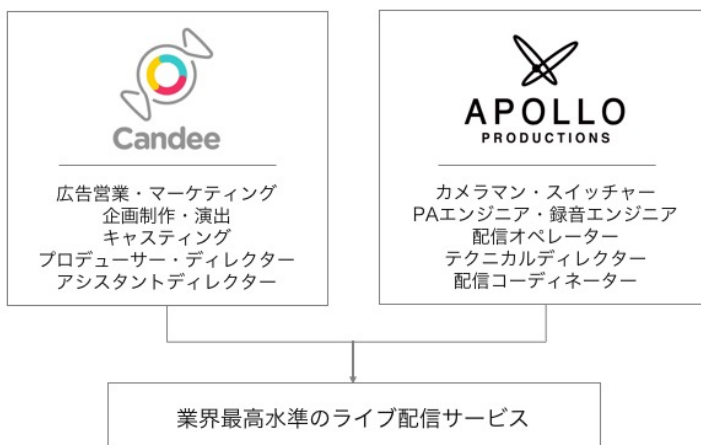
Candee

広告営業・マーケティング
企画制作・演出
キャスティング
プロデューサー・ディレクター
アシスタントディレクター

APOLLO
PRODUCTIONS

カメラマン・スイッチャー
PAエンジニア・録音エンジニア
配信オペレーター
テクニカルディレクター
配信コーディネーター

業界最高水準のライブ配信サービス